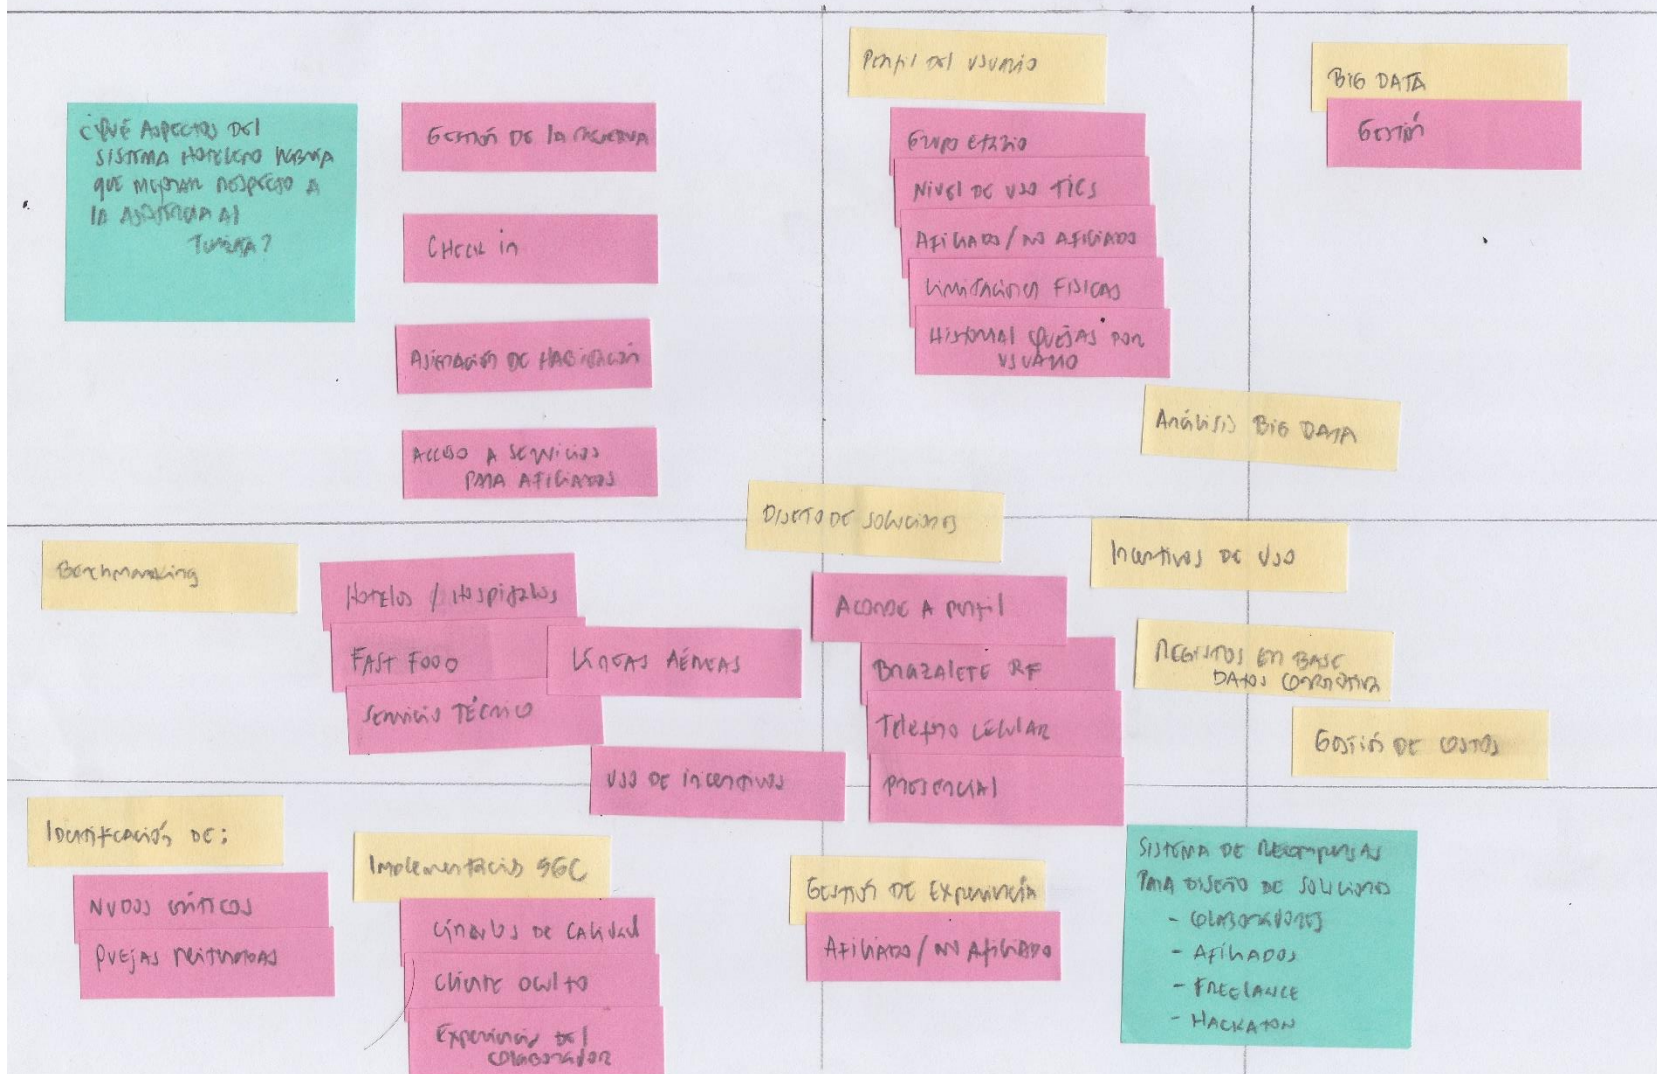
¿Qué aspectos del sistema hotelero habría que mejorar respecto a la asistencia al turista?

Gestión de la reserva

Check in

Asignación de habitación

Acceso a servicios para afiliados

Perfil del usuario

Grupo etario

Nivel de uso TICs

Afiliados / no afiliados

Limitaciones físicas

Historial quejas por usuario

Big Data

Gestión

Análisis Big Data

Diseño de soluciones

Benchmarking

Hoteles / Hospitales

Fast Food

Líneas Aéreas

Servicio Técnico

Uso de incentivos

Acorde a perfil

Brazalete RF

Teléfono celular

Presencial

Incentivos de uso

Registros en base datos corporativa

Gestión de costos

Identificación de:

Nudos críticos

Quejas reiteradas

Implementación SGC

Círculos de calidad

Cliente oculto

Experiencia del colaborador

Gestión de experiencia

Afiliado / no afiliado

Sistema de recompensas para diseño de soluciones
- Colaboradores
- Afiliados
- Freelance
- Hackaton